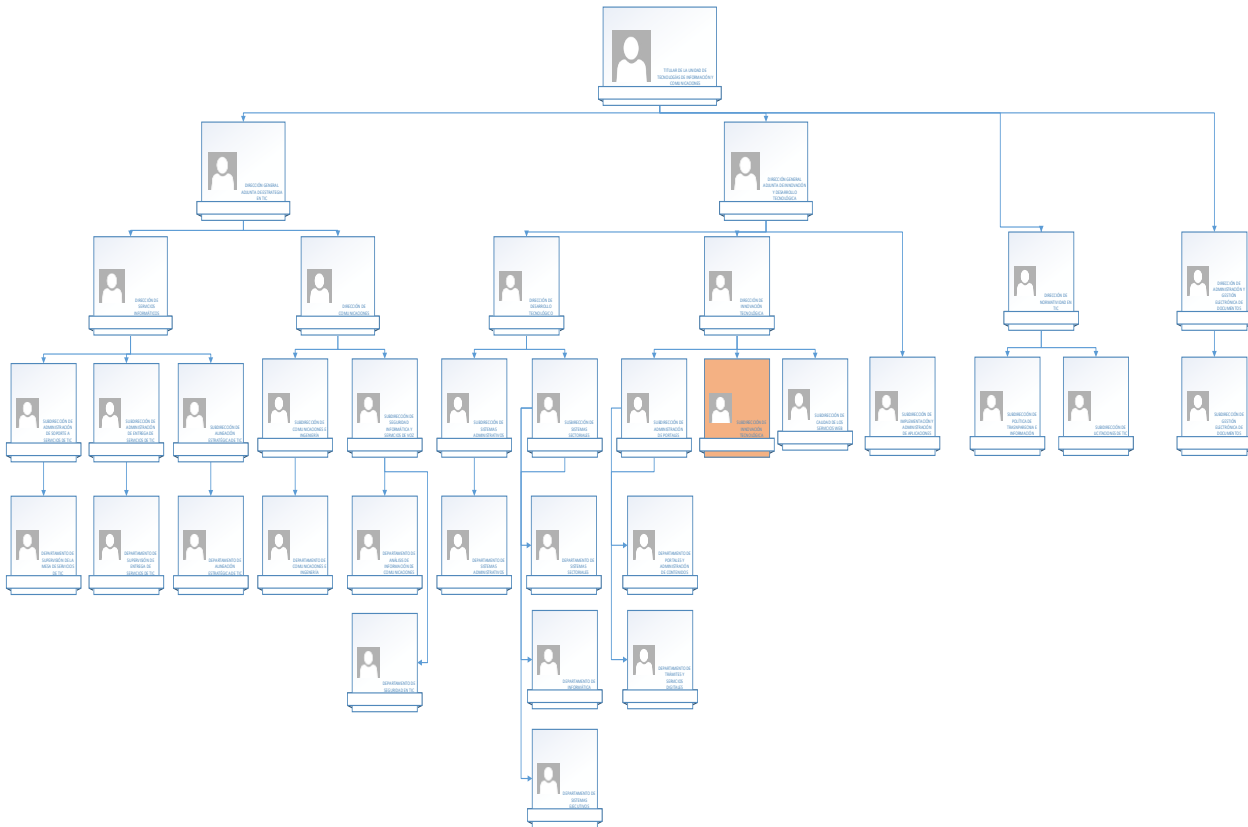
TITULAR DE LA UNIDAD DE TECNOLOGÍAS DE INFORMACIÓN Y COMUNICACIONES

DIRECCIÓN GENERAL ADJUNTA DE ESTRATEGIA EN TIC

DIRECCIÓN GENERAL ADJUNTA DE INNOVACIÓN Y DESARROLLO TECNOLÓGICO

DIRECCIÓN DE SERVICIOS INFORMÁTICOS

DIRECCIÓN DE COMUNICACIONES

DIRECCIÓN DE DESARROLLO TECNOLÓGICO

DIRECCIÓN DE INNOVACIÓN TECNOLÓGICA

DIRECCIÓN DE NORMATIVIDAD EN TIC

DIRECCIÓN DE ADMINISTRACIÓN Y GESTIÓN ELECTRÓNICA DE DOCUMENTOS

SUBDIRECCIÓN DE ADMINISTRACIÓN DE SOPORTE A SERVICIOS DE TIC

SUBDIRECCIÓN DE ADMINISTRACIÓN DE ENTREGA DE SERVICIOS DE TIC

SUBDIRECCIÓN DE ALINEACIÓN ESTRATÉGICA DE TIC

SUBDIRECCIÓN DE COMUNICACIONES E INGENIERÍA

SUBDIRECCIÓN DE SEGURIDAD INFORMÁTICA Y SERVICIOS DE VOZ

SUBDIRECCIÓN DE SISTEMAS ADMINISTRATIVOS

SUBDIRECCIÓN DE SISTEMAS SECTORIALES

SUBDIRECCIÓN DE ADMINISTRACIÓN DE PORTALES

SUBDIRECCIÓN DE INNOVACIÓN TECNOLÓGICA

SUBDIRECCIÓN DE CALIDAD DE LOS SERVICIOS WEB

SUBDIRECCIÓN DE IMPLEMENTACIÓN Y ADMINISTRACIÓN DE APLICACIONES

SUBDIRECCIÓN DE POLÍTICAS DE TRANSPARENCIA E INFORMACIÓN

SUBDIRECCIÓN DE ACTIVIDADES DE TIC

SUBDIRECCIÓN DE GESTIÓN ELECTRÓNICA DE DOCUMENTOS

DEPARTAMENTO DE SUPERVISIÓN DE LA MESA DE SERVICIOS DE TIC

DEPARTAMENTO DE SUPERVISIÓN DE ENTREGA DE SERVICIOS DE TIC

DEPARTAMENTO DE ALINEACIÓN ESTRATÉGICA DE TIC

DEPARTAMENTO DE COMUNICACIONES E INGENIERÍA

DEPARTAMENTO DE ANÁLISIS DE INFORMACIÓN DE COMUNICACIONES

DEPARTAMENTO DE SEGURIDAD EN TIC

DEPARTAMENTO DE SISTEMAS ADMINISTRATIVOS

DEPARTAMENTO DE SISTEMAS SECTORIALES

DEPARTAMENTO DE INFORMÁTICA

DEPARTAMENTO DE SISTEMAS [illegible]

DEPARTAMENTO DE PORTALES Y ADMINISTRACIÓN DE CONTENIDOS

DEPARTAMENTO DE TRÁMITES Y SERVICIOS DIGITALES